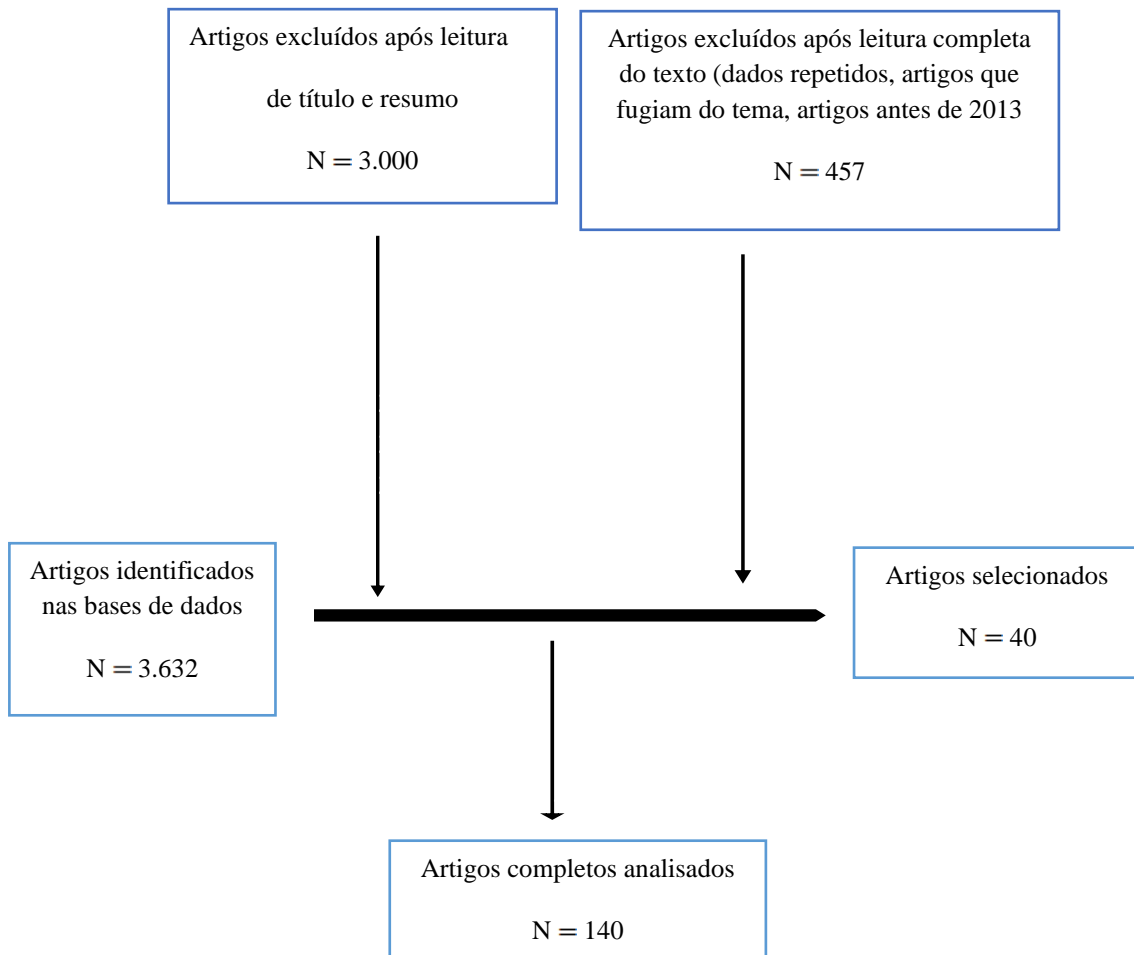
Artigos excluídos após leitura de título e resumo

N = 3.000

Artigos excluídos após leitura completa do texto (dados repetidos, artigos que fugiam do tema, artigos antes de 2013

N = 457

Artigos identificados nas bases de dados

N = 3.632

Artigos selecionados

N = 40

Artigos completos analisados

N = 140